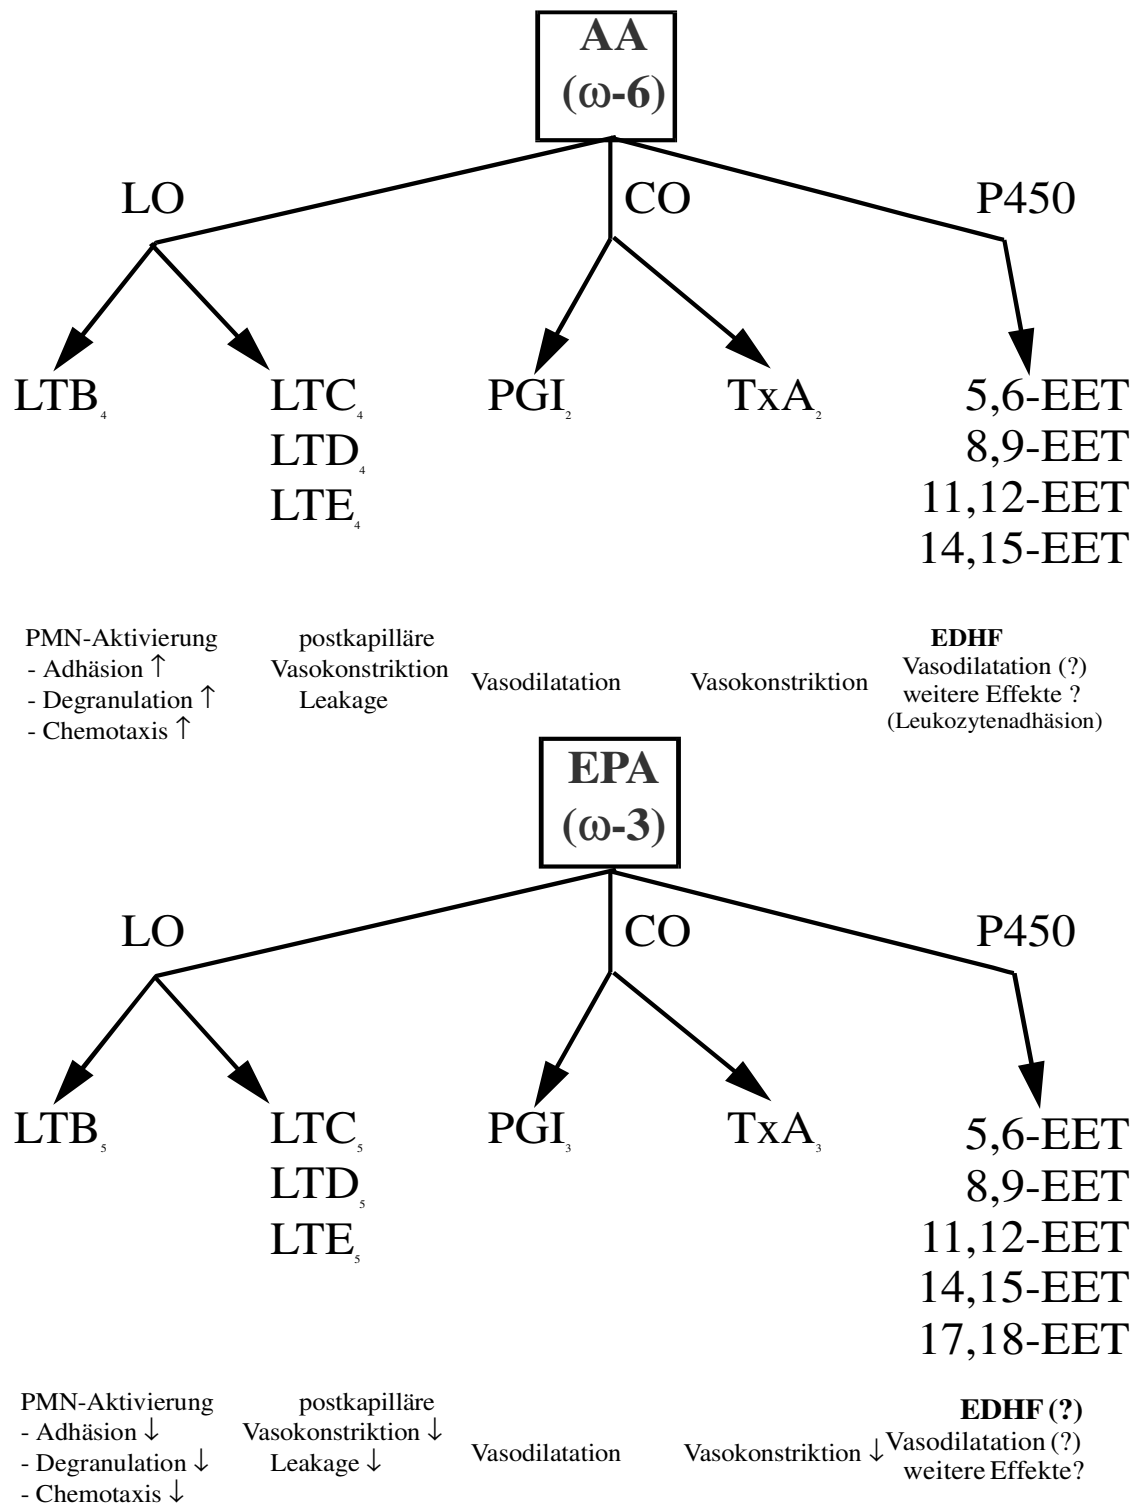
**AA**
**(ω-6)**

LO

CO

P450

$LTB_4$

$LTC_4$
$LTD_4$
$LTE_4$

$PGI_2$

$TxA_2$

5,6-EET
8,9-EET
11,12-EET
14,15-EET

PMN-Aktivierung
- Adhäsion ↑
- Degranulation ↑
- Chemotaxis ↑

postkapilläre
Vasokonstriktion
Leakage

Vasodilatation

Vasokonstriktion

**EDHF**
Vasodilatation (?)
weitere Effekte ?
(Leukozytenadhäsion)

**EPA**
**(ω-3)**

LO

CO

P450

$LTB_5$

$LTC_5$
$LTD_5$
$LTE_5$

$PGI_3$

$TxA_3$

5,6-EET
8,9-EET
11,12-EET
14,15-EET
17,18-EET

PMN-Aktivierung
- Adhäsion ↓
- Degranulation ↓
- Chemotaxis ↓

postkapilläre
Vasokonstriktion ↓
Leakage ↓

Vasodilatation

Vasokonstriktion ↓

**EDHF (?)**
Vasodilatation (?)
weitere Effekte?